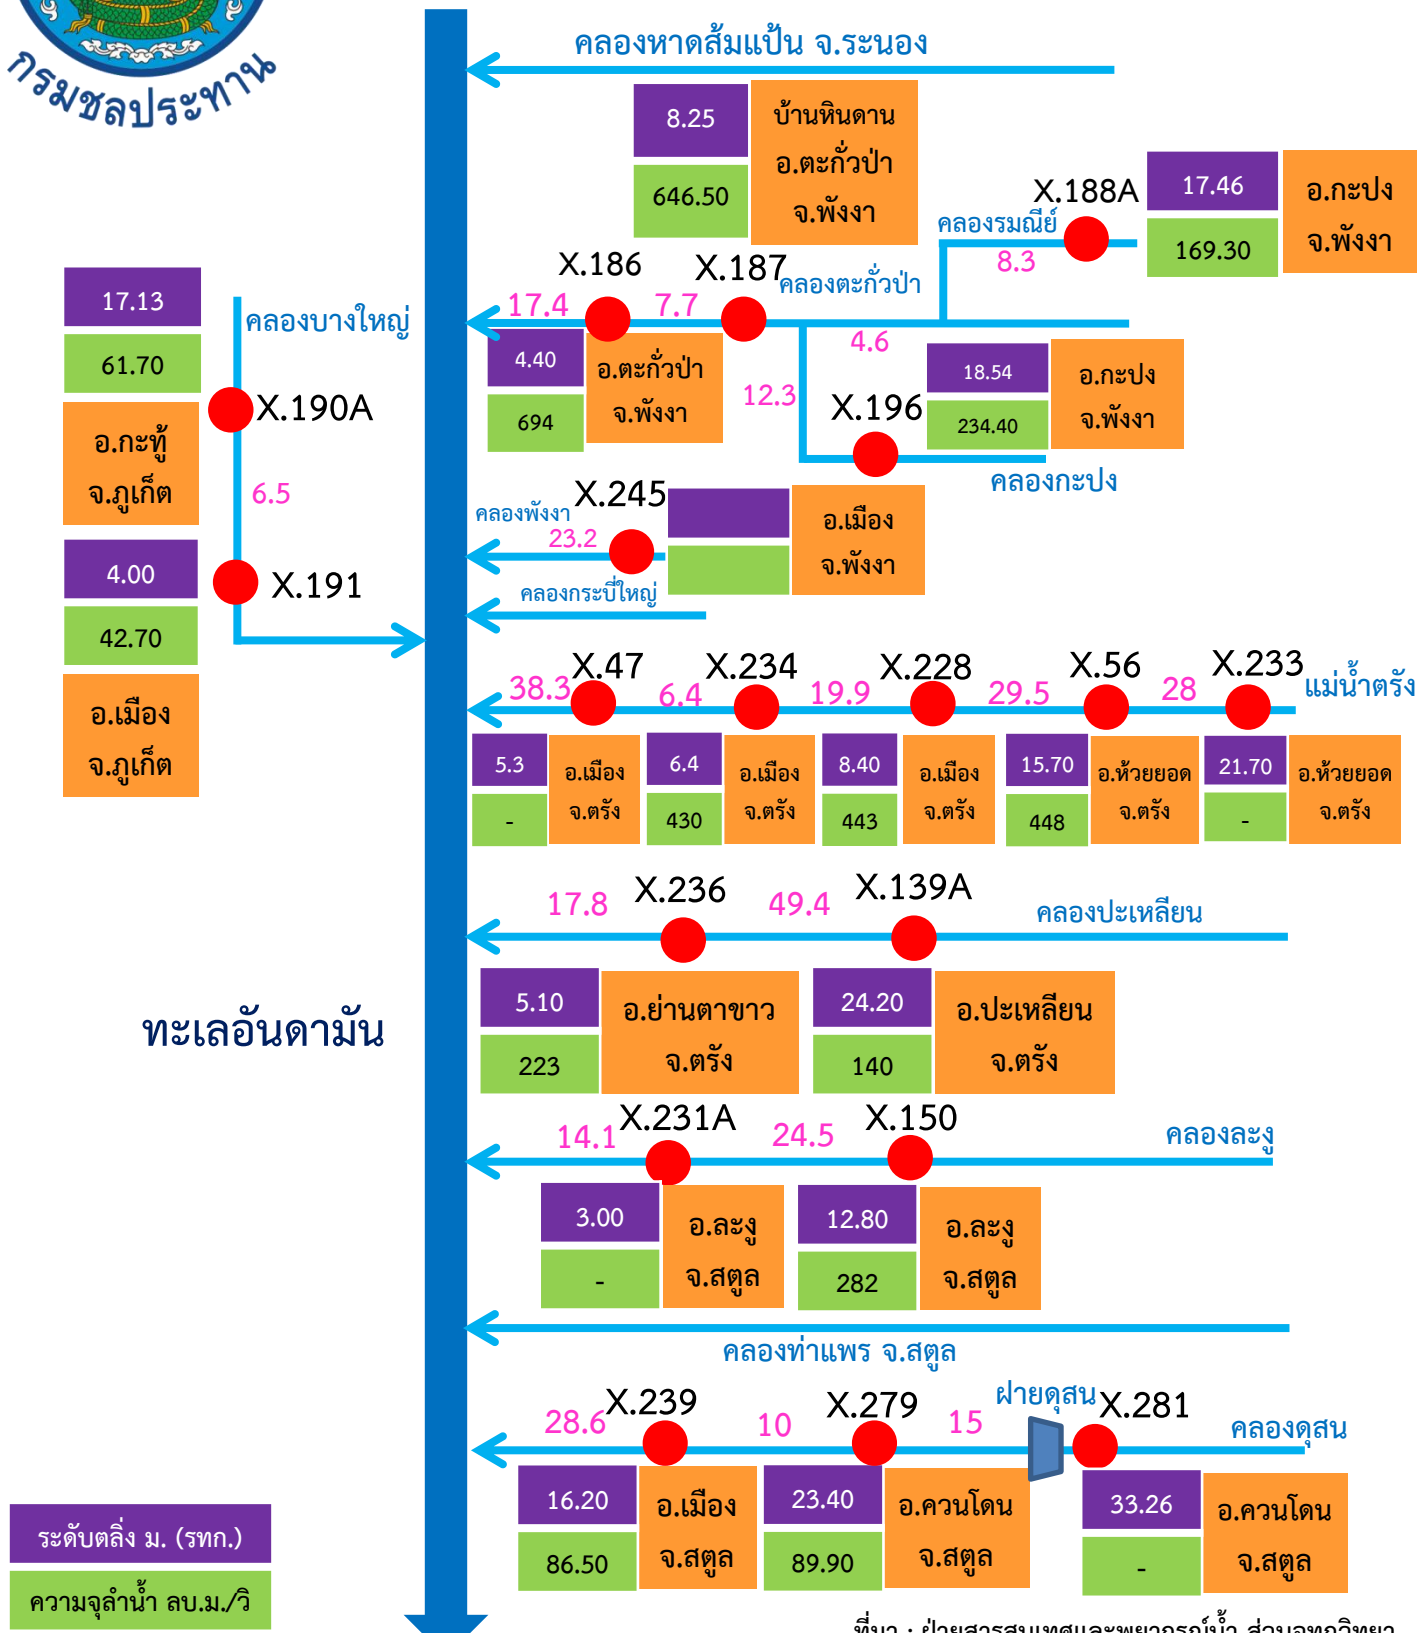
กรมชลประทาน

คลองหาดส้มแป้น จ.ระนอง

8.25
646.50
บ้านหินดาน อ.ตะกั่วป่า จ.พังงา

X.188A
17.46
169.30
อ.กะปง จ.พังงา
คลองรมณีย์
8.3

X.186
X.187
คลองตะกั่วป่า
17.4
7.7
4.6
4.40
694
อ.ตะกั่วป่า จ.พังงา
12.3
X.196
18.54
234.40
อ.กะปง จ.พังงา
คลองกะปง

17.13
61.70
คลองบางใหญ่
X.190A
อ.กะทู้ จ.ภูเก็ต
6.5
4.00
42.70
X.191
อ.เมือง จ.ภูเก็ต

คลองพังงา
X.245
23.2
อ.เมือง จ.พังงา
คลองกระบี่ใหญ่

X.47
X.234
X.228
X.56
X.233
แม่น้ำตรัง
38.3
6.4
19.9
29.5
28

| 5.3 | อ.เมือง จ.ตรัง | 6.4 | อ.เมือง จ.ตรัง | 8.40 | อ.เมือง จ.ตรัง | 15.70 | อ.ห้วยยอด จ.ตรัง | 21.70 | อ.ห้วยยอด จ.ตรัง |
|---|---|---|---|---|---|---|---|---|---|
| - | | 430 | | 443 | | 448 | | - | |

17.8
X.236
49.4
X.139A
คลองปะเหลียน
5.10
223
อ.ย่านตาขาว จ.ตรัง
24.20
140
อ.ปะเหลียน จ.ตรัง

ทะเลอันดามัน

14.1
X.231A
24.5
X.150
คลองละงู
3.00
-
อ.ละงู จ.สตูล
12.80
282
อ.ละงู จ.สตูล

คลองท่าแพร จ.สตูล

28.6
X.239
10
X.279
15
ฝายดุสน
X.281
คลองดุสน
16.20
86.50
อ.เมือง จ.สตูล
23.40
89.90
อ.ควนโดน จ.สตูล
33.26
-
อ.ควนโดน จ.สตูล

ระดับตลิ่ง ม. (รทก.)
ความจุลำน้ำ ลบ.ม./วิ

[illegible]